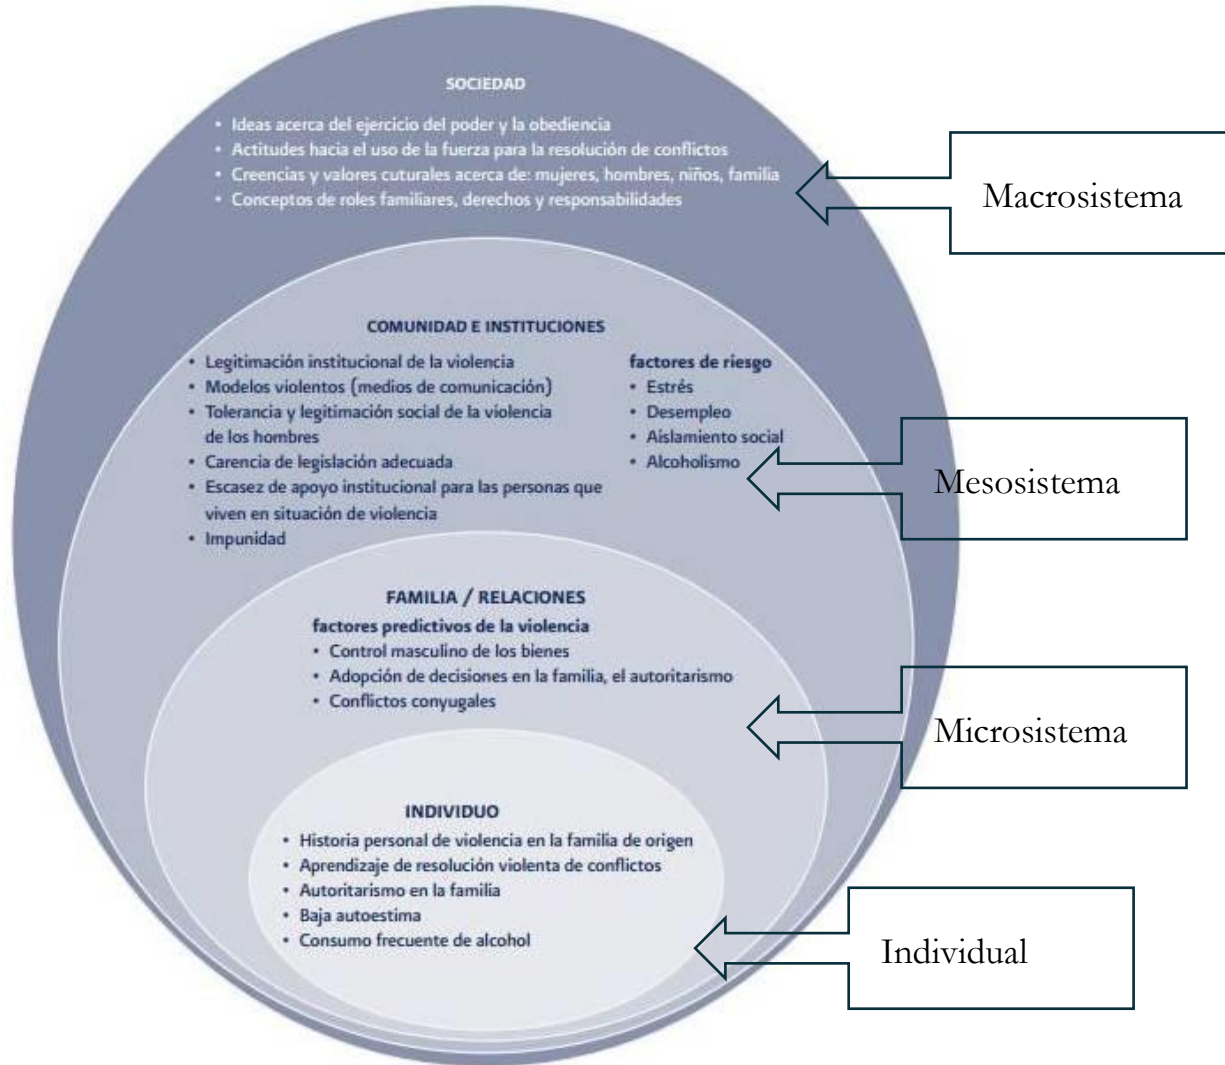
SOCIEDAD

• Ideas acerca del ejercicio del poder y la obediencia
• Actitudes hacia el uso de la fuerza para la resolución de conflictos
• Creencias y valores cuturales acerca de: mujeres, hombres, niños, familia
• Conceptos de roles familiares, derechos y responsabilidades

Macrosistema

COMUNIDAD E INSTITUCIONES

• Legitimación institucional de la violencia
• Modelos violentos (medios de comunicación)
• Tolerancia y legitimación social de la violencia de los hombres
• Carencia de legislación adecuada
• Escasez de apoyo institucional para las personas que viven en situación de violencia
• Impunidad

factores de riesgo
• Estrés
• Desempleo
• Aislamiento social
• Alcoholismo

Mesosistema

FAMILIA / RELACIONES
factores predictivos de la violencia
• Control masculino de los bienes
• Adopción de decisiones en la familia, el autoritarismo
• Conflictos conyugales

Microsistema

INDIVIDUO
• Historia personal de violencia en la familia de origen
• Aprendizaje de resolución violenta de conflictos
• Autoritarismo en la familia
• Baja autoestima
• Consumo frecuente de alcohol

Individual